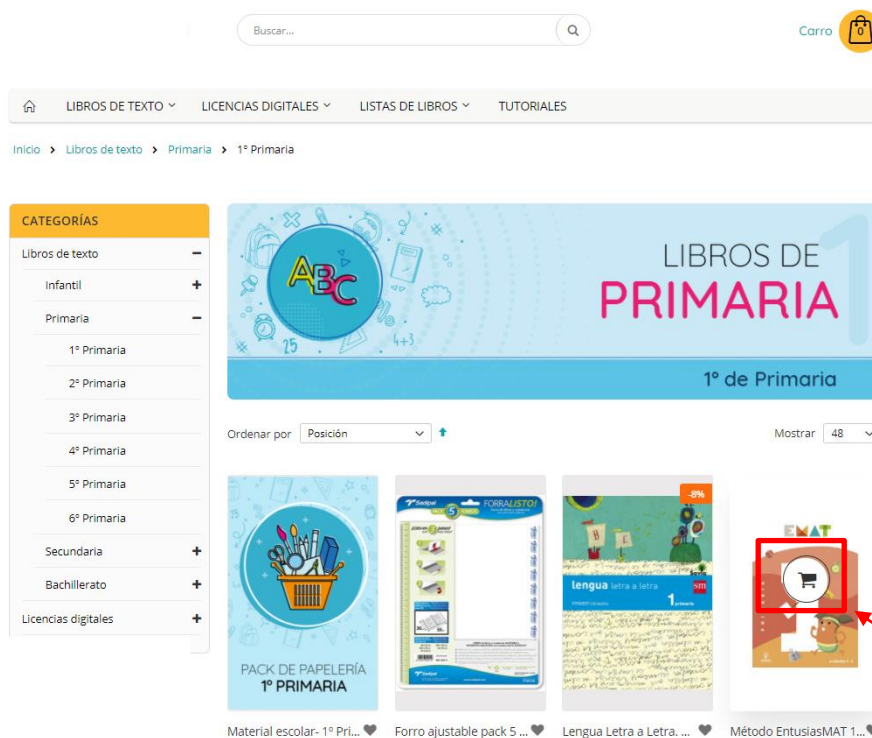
Buscar...

Carro 0

LIBROS DE TEXTO LICENCIAS DIGITALES LISTAS DE LIBROS TUTORIALES

Inicio > Libros de texto > Primaria > 1° Primaria

CATEGORÍAS

Libros de texto
Infantil
Primaria
1° Primaria
2° Primaria
3° Primaria
4° Primaria
5° Primaria
6° Primaria
Secundaria
Bachillerato
Licencias digitales

ABC 25 4+3

LIBROS DE PRIMARIA

1° de Primaria

Ordenar por Posición

Mostrar 48

PACK DE PAPELERÍA 1° PRIMARIA

Sadipal FORRALISTO!

-8%

lengua letra a letra 1 primaria sm

EMAT

Material escolar- 1° Pri...

Forro ajustable pack 5 ...

Lengua Letra a Letra. ...

Método EntusiasMAT 1...